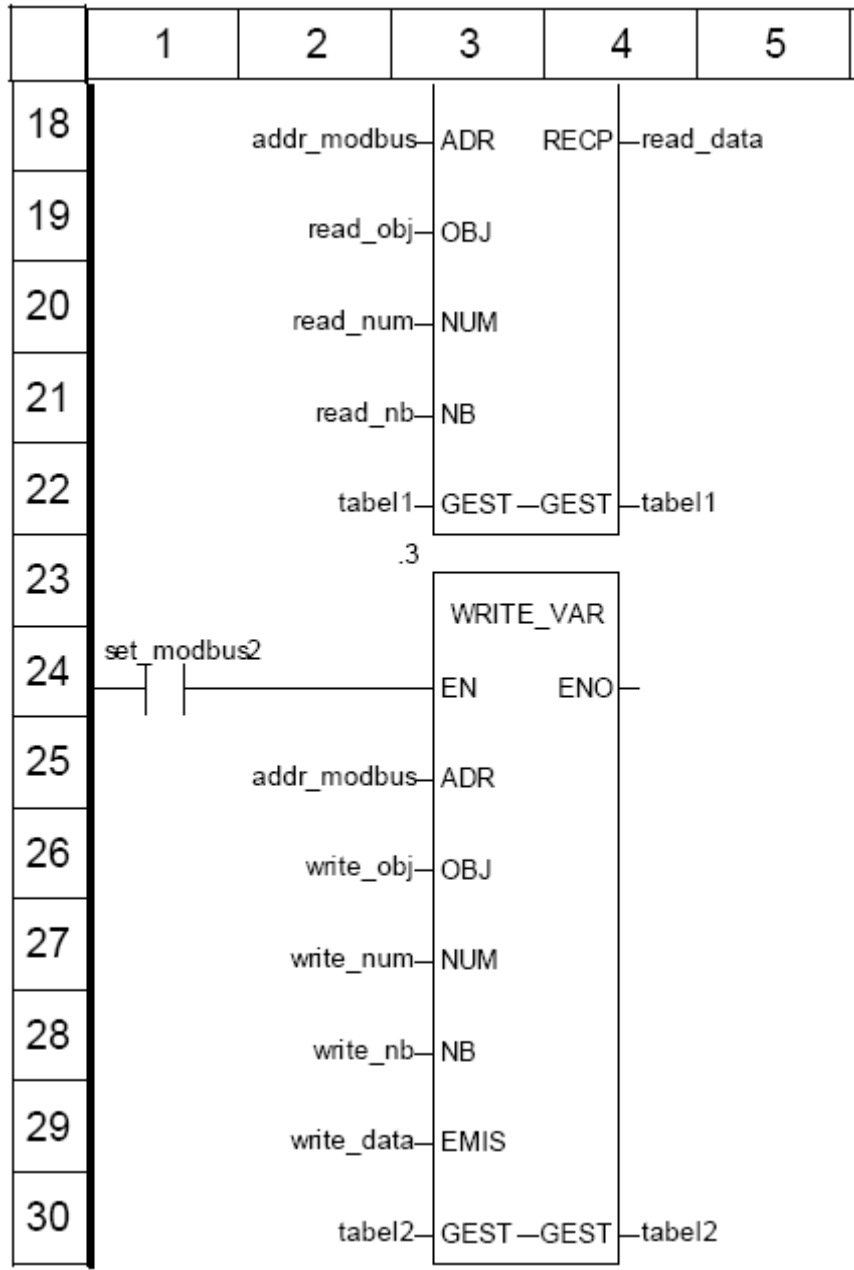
1 2 3 4 5

18 addr_modbus ADR RECP read_data
19 read_obj OBJ
20 read_num NUM
21 read_nb NB
22 tabel1 GEST GEST tabel1
23 .3 WRITE_VAR
24 set_modbus2 EN ENO
25 addr_modbus ADR
26 write_obj OBJ
27 write_num NUM
28 write_nb NB
29 write_data EMIS
30 tabel2 GEST GEST tabel2